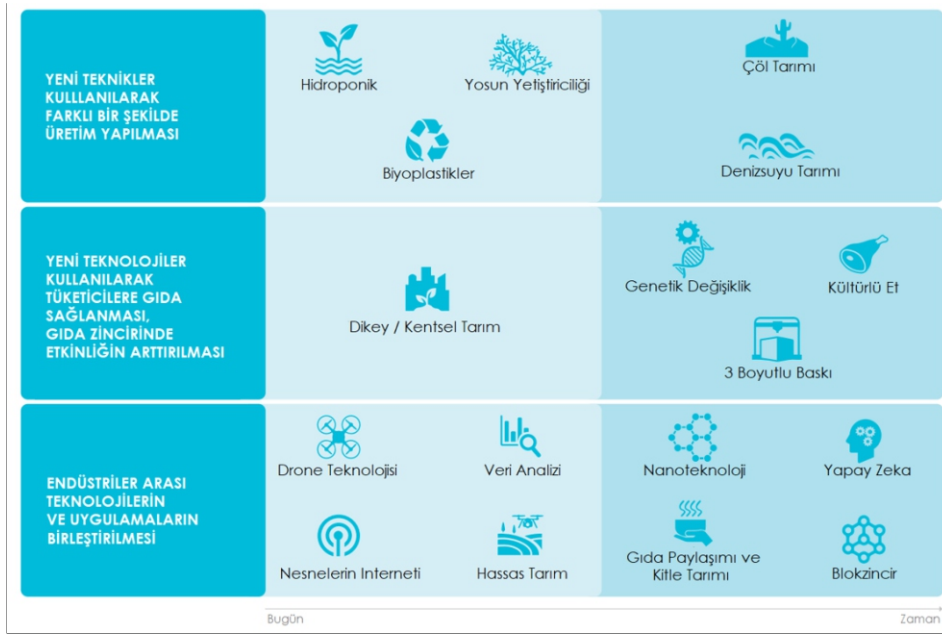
YENİ TEKNİKLER KULLANILARAK FARKLI BİR ŞEKİLDE ÜRETİM YAPILMASI

Hidroponik

Yosun Yetiştiriciliği

Biyoplastikler

Çöl Tarımı

Denizsuyu Tarımı

YENİ TEKNOLOJİLER KULLANILARAK TÜKETİCİLERE GIDA SAĞLANMASI, GIDA ZİNCİRİNDE ETKİNLİĞİN ARTTIRILMASI

Dikey / Kentsel Tarım

Genetik Değişiklik

Kültürlü Et

3 Boyutlu Baskı

ENDÜSTRİLER ARASI TEKNOLOJİLERİN VE UYGULAMALARIN BİRLEŞTİRİLMESİ

Drone Teknolojisi

Veri Analizi

Nesnelerin Interneti

Hassas Tarım

Nanoteknoloji

Yapay Zeka

Gıda Paylaşımı ve Kitle Tarımı

Blokzincir

Bugün

Zaman